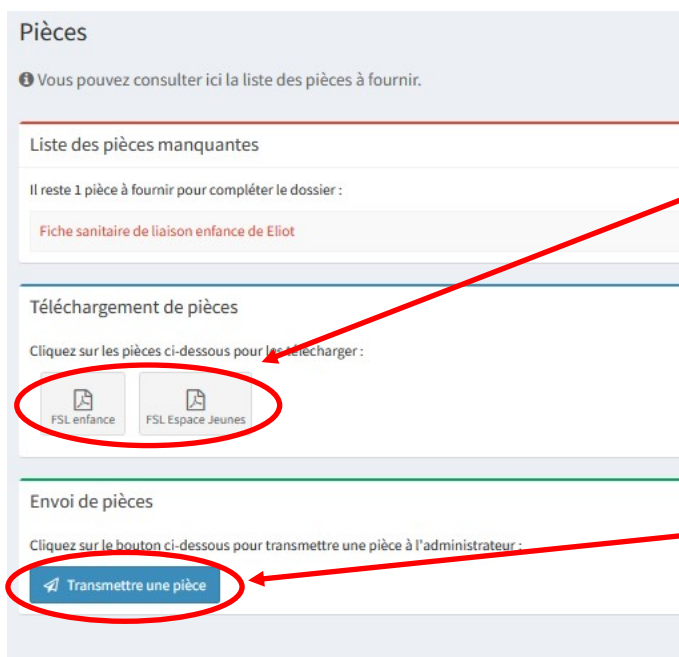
Pièces

Vous pouvez consulter ici la liste des pièces à fournir.

Liste des pièces manquantes

Il reste 1 pièce à fournir pour compléter le dossier :

Fiche sanitaire de liaison enfance de Eliot

Téléchargement de pièces

Cliquez sur les pièces ci-dessous pour les télécharger :

FSL enfance

FSL Espace Jeunes

Envoi de pièces

Cliquez sur le bouton ci-dessous pour transmettre une pièce à l'administrateur :

Transmettre une pièce